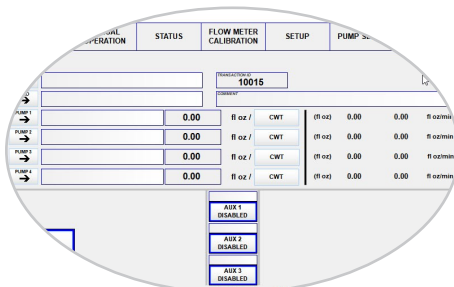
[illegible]UAL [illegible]PERATION | STATUS | FLOW METER CALIBRATION | SETUP | PUMP S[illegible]

TRANSACTION ID
10015

COMMENT

PUMP 1 → 0.00 fl oz / CWT (fl oz) 0.00 0.00 fl oz/mi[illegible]

PUMP 2 → 0.00 fl oz / CWT (fl oz) 0.00 0.00 fl oz/mi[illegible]

PUMP 3 → 0.00 fl oz / CWT (fl oz) 0.00 0.00 fl oz/mi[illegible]

PUMP 4 → 0.00 fl oz / CWT (fl oz) 0.00 0.00 fl oz/mi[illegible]

AUX 1 DISABLED

AUX 2 DISABLED

AUX 3 DISABLED